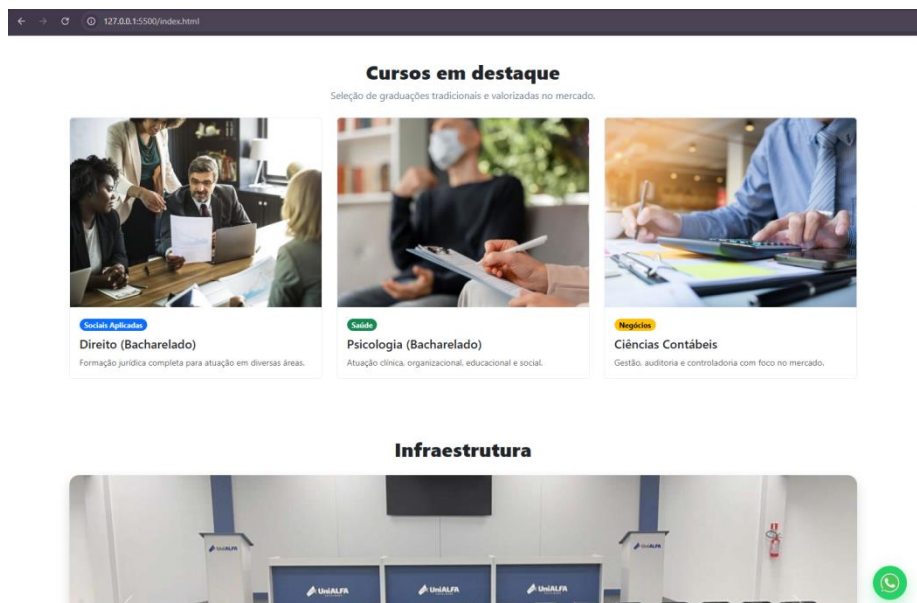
127.0.0.1:5500/index.html

Cursos em destaque

Seleção de graduações tradicionais e valorizadas no mercado.

Sociais Aplicadas

Direito (Bacharelado)

Formação jurídica completa para atuação em diversas áreas.

Saúde

Psicologia (Bacharelado)

Atuação clínica, organizacional, educacional e social.

Negócios

Ciências Contábeis

Gestão, auditoria e controladoria com foco no mercado.

Infraestrutura

UniALFA

UniALFA

UniALFA

UniALFA

UniALFA